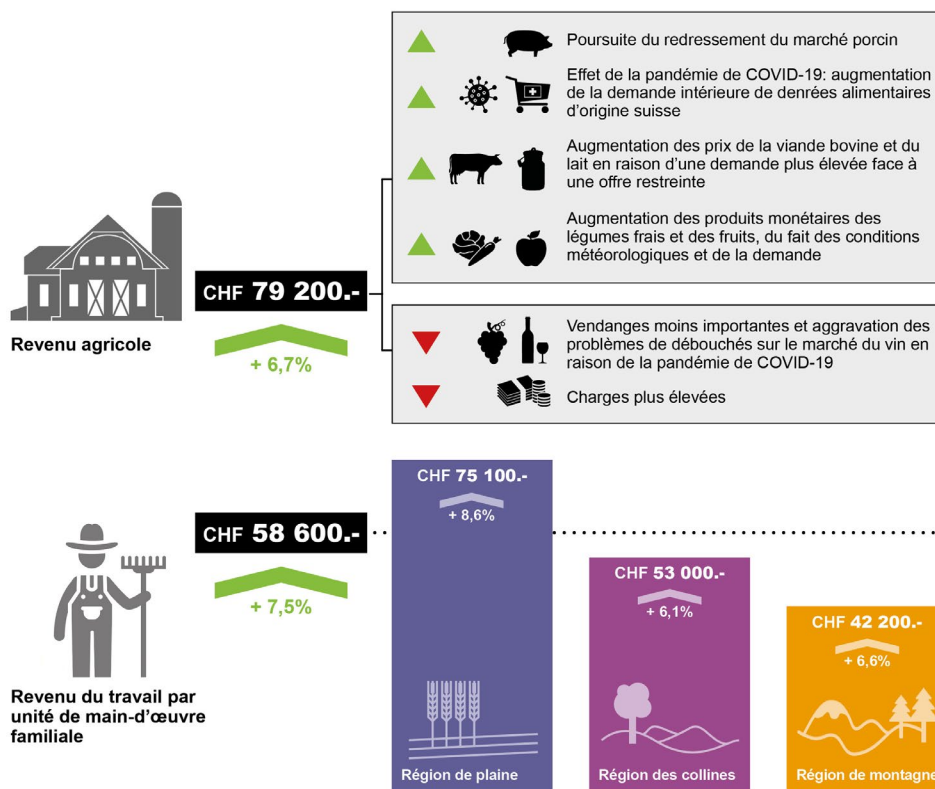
Poursuite du redressement du marché porcin

Effet de la pandémie de COVID-19: augmentation de la demande intérieure de denrées alimentaires d'origine suisse

Augmentation des prix de la viande bovine et du lait en raison d'une demande plus élevée face à une offre restreinte

Augmentation des produits monétaires des légumes frais et des fruits, du fait des conditions météorologiques et de la demande

CHF 79 200.-

+ 6,7%

Revenu agricole

Vendanges moins importantes et aggravation des problèmes de débouchés sur le marché du vin en raison de la pandémie de COVID-19

Charges plus élevées

CHF 58 600.-

+ 7,5%

Revenu du travail par unité de main-d'œuvre familiale

CHF 75 100.-

+ 8,6%

Région de plaine

CHF 53 000.-

+ 6,1%

Région des collines

CHF 42 200.-

+ 6,6%

Région de montagne